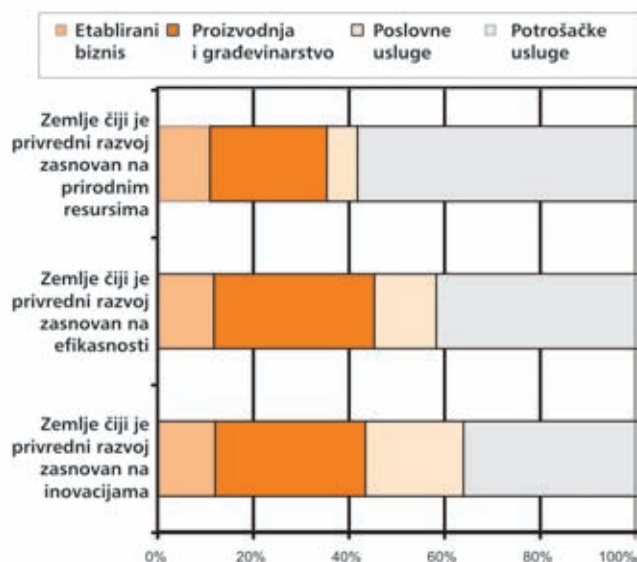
Etablirani biznis
Proizvodnja i građevinarstvo
Poslovne usluge
Potrošačke usluge

Zemlje čiji je privredni razvoj zasnovan na prirodnim resursima

Zemlje čiji je privredni razvoj zasnovan na efikasnosti

Zemlje čiji je privredni razvoj zasnovan na inovacijama

0%
20%
40%
60%
80%
100%